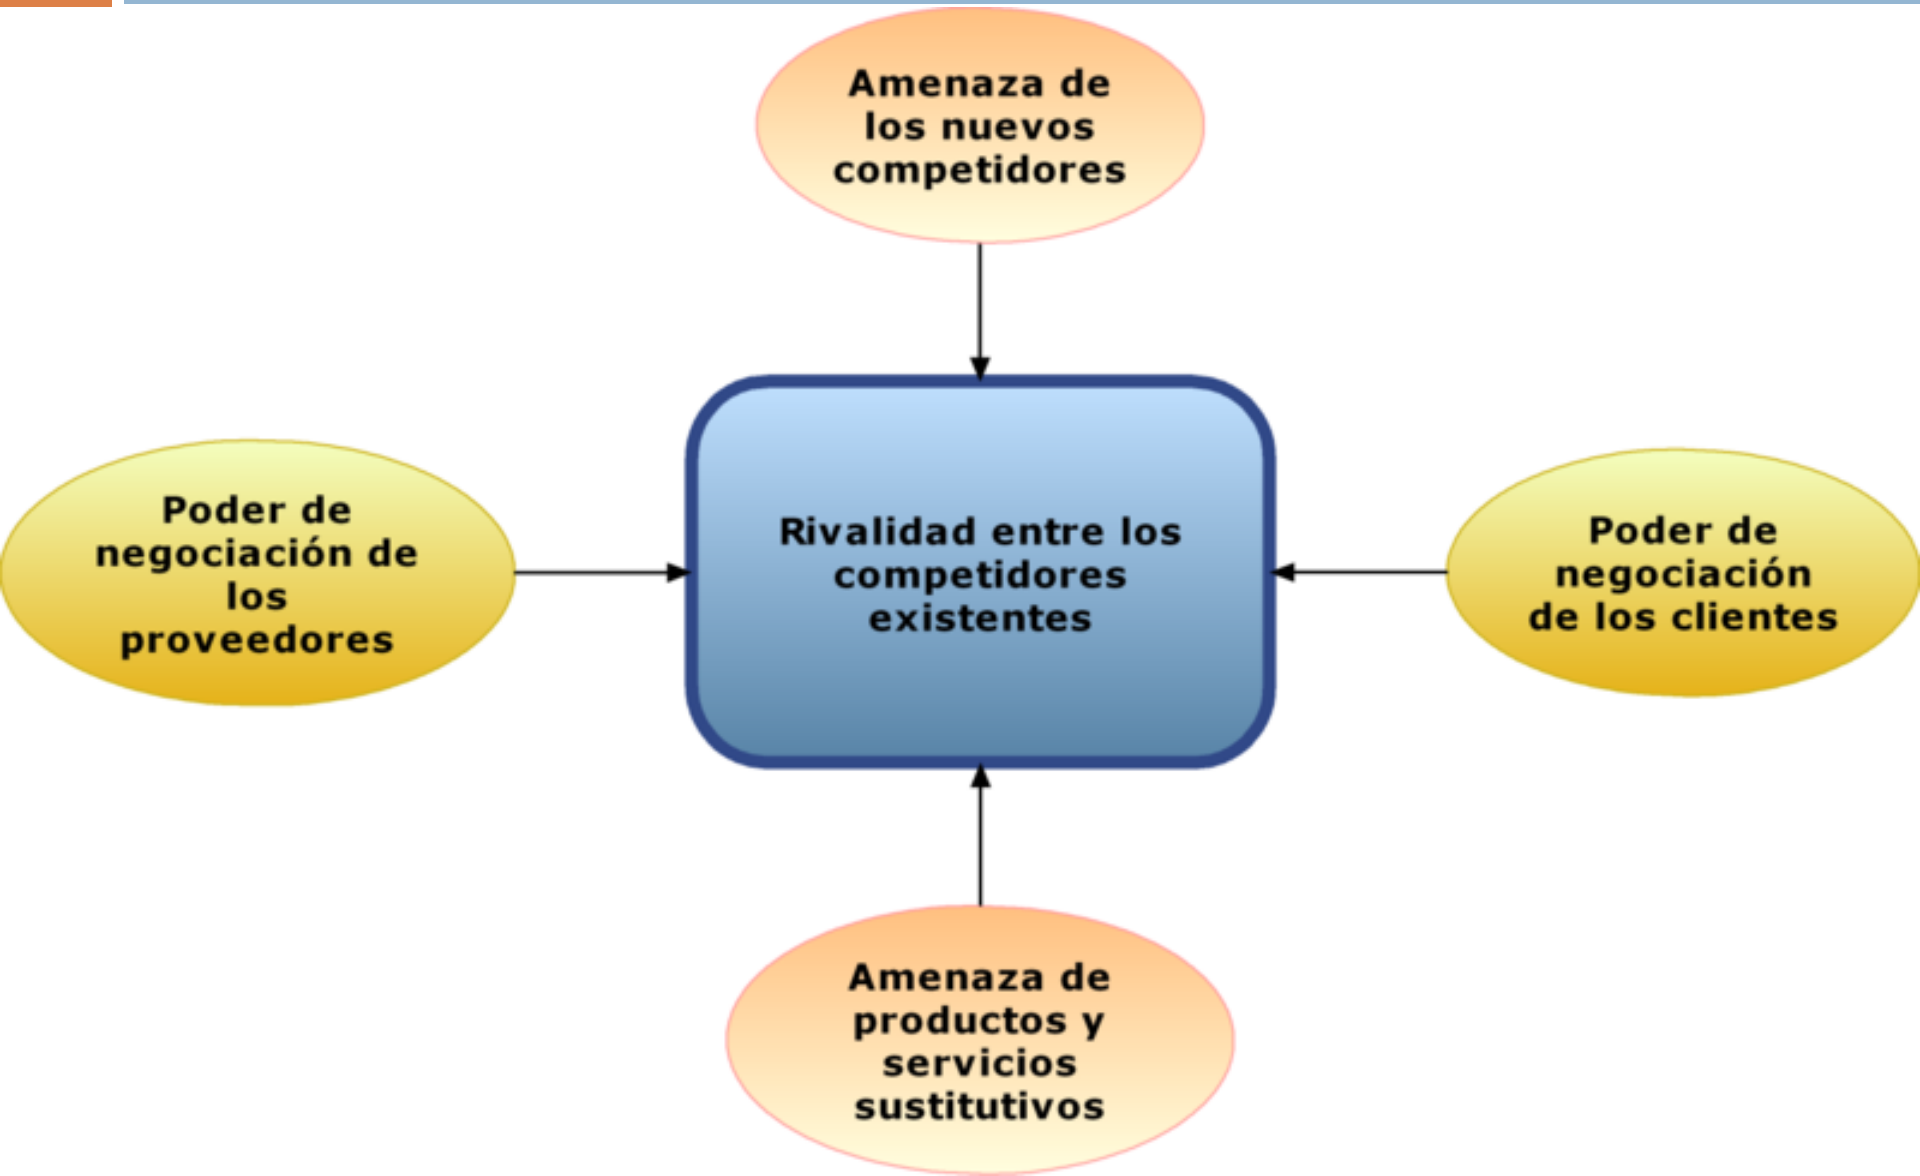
Amenaza de los nuevos competidores

Poder de negociación de los proveedores

Rivalidad entre los competidores existentes

Poder de negociación de los clientes

Amenaza de productos y servicios sustitutivos